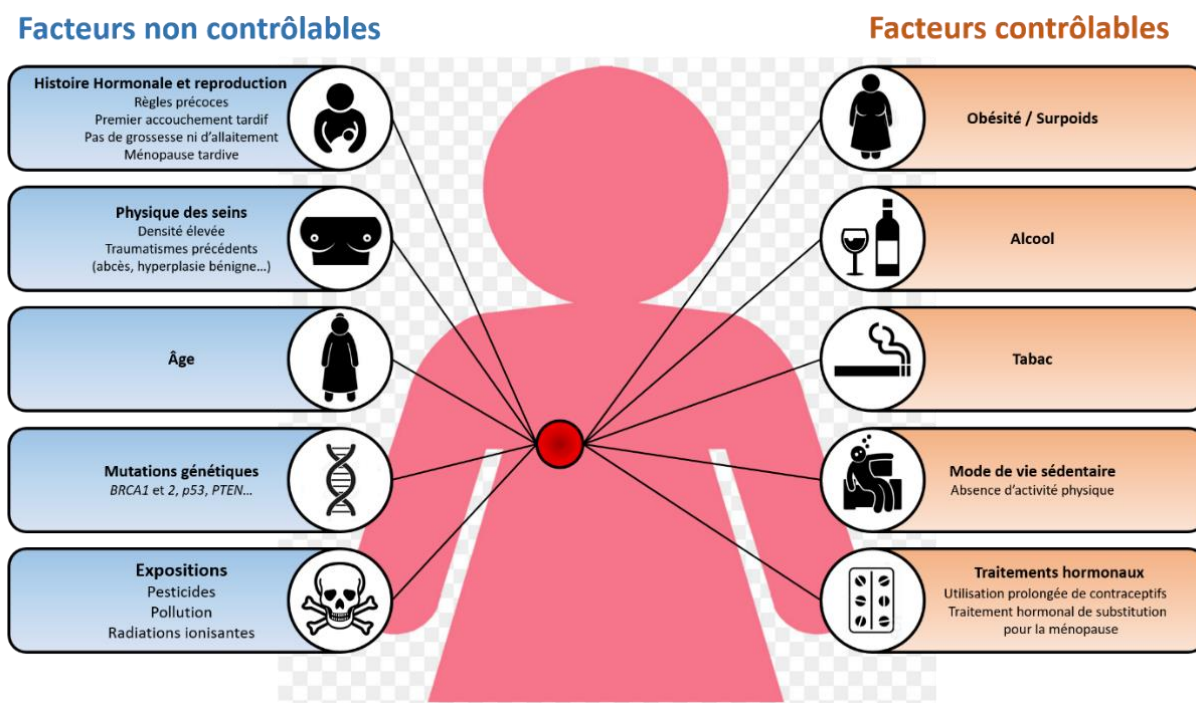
Facteurs non contrôlables

Facteurs contrôlables

Histoire Hormonale et reproduction
Règles précoces
Premier accouchement tardif
Pas de grossesse ni d'allaitement
Ménopause tardive

Physique des seins
Densité élevée
Traumatismes précédents
(abcès, hyperplasie bénigne…)

Âge

Mutations génétiques
BRCA1 et 2, p53, PTEN…

Expositions
Pesticides
Pollution
Radiations ionisantes

Obésité / Surpoids

Alcool

Tabac

Mode de vie sédentaire
Absence d'activité physique

Traitements hormonaux
Utilisation prolongée de contraceptifs
Traitement hormonal de substitution pour la ménopause